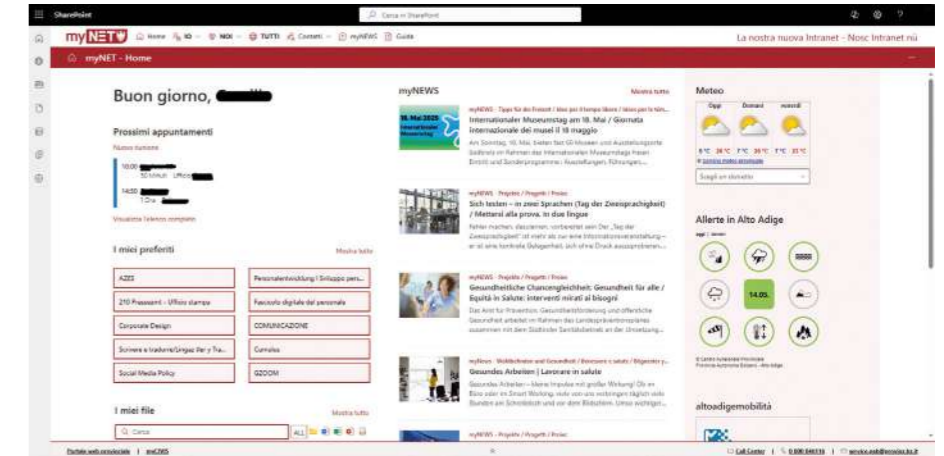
SharePoint

Cerca in SharePoint

myNET Home IO NOI TUTTI Contatti myNEWS Guida

La nostra nuova Intranet - Nosc Intranet nü

myNET - Home

Buon giorno, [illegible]

Prossimi appuntamenti

Nuovo riunione

10:00 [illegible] 30 Minuti Ufficio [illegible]

14:50 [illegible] 1 Ora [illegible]

Visualizza l'elenco completo

I miei preferiti

Mostra tutto

| AZES | Personalentwicklung | Sviluppo pers... |
|---|---|
| 210 Presseamt - Ufficio stampa | Fascicolo digitale del personale |
| Corporate Design | COMUNICAZIONE |
| Scrivere e tradurre/Lingua: Ital y Tra... | Curriculos |
| Social Media Policy | GZOOM |

I miei file

Mostra tutto

Cerca

ALL

myNEWS

Mostra tutto

myNEWS · Tipps für die Freizeit / Idee per il tempo libero / Idees per la tëm...
Internationaler Museumstag am 18. Mai / Giornata internazionale dei musei il 18 maggio
Am Sonntag, 18. Mai, bieten fast 60 Museen und Ausstellungsorte Südtirols im Rahmen des Internationalen Museumstags freien Eintritt und Sonderprogramme: Ausstellungen, Führungen,...

myNEWS · Projekte / Progetti / Proiec
Sich testen – in zwei Sprachen (Tag der Zweisprachigkeit) / Mettersi alla prova, in due lingue
Fehler machen, dazulernen, nochmal testen: beim Tag der Zweisprachigkeit ist mehr als nur eine Informationsveranstaltung – er ist eine konkrete Gelegenheit, sich ohne Druck auszuprobieren...

myNEWS · Projekte / Progetti / Proiec
Gesundheitliche Chancengleichheit: Gesundheit für alle / Equità in Salute: interventi mirati ai bisogni
Das Amt für Prävention, Gesundheitsförderung und öffentliche Gesundheit arbeitet im Rahmen des Landespräventionsplanes zusammen mit dem Südtiroler Sanitätsbetrieb an der Umsetzung...

myNews · Wohlbefinden und Gesundheit / Benessere e salute / Bëgnester y...
Gesundes Arbeiten | Lavorare in salute
Gesundes Arbeiten – Meine Impulse mit großer Wirkung! Ob im Büro oder im Smart Working: viele von uns verbringen täglich viele Stunden am Schreibtisch und vor dem Bildschirm. Umso wichtiger...

myNEWS · Projekte / Progetti / Proiec

Meteo

Oggi Domani sabato

5°C 26°C 7°C 26°C 7°C 25°C

Scegli un comune

Allerte in Alto Adige

14.05.

altoadigemobilità

Portale web provinciale | myCMS

Call Center | 0 800 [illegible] | service.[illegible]@provincia.bz.it